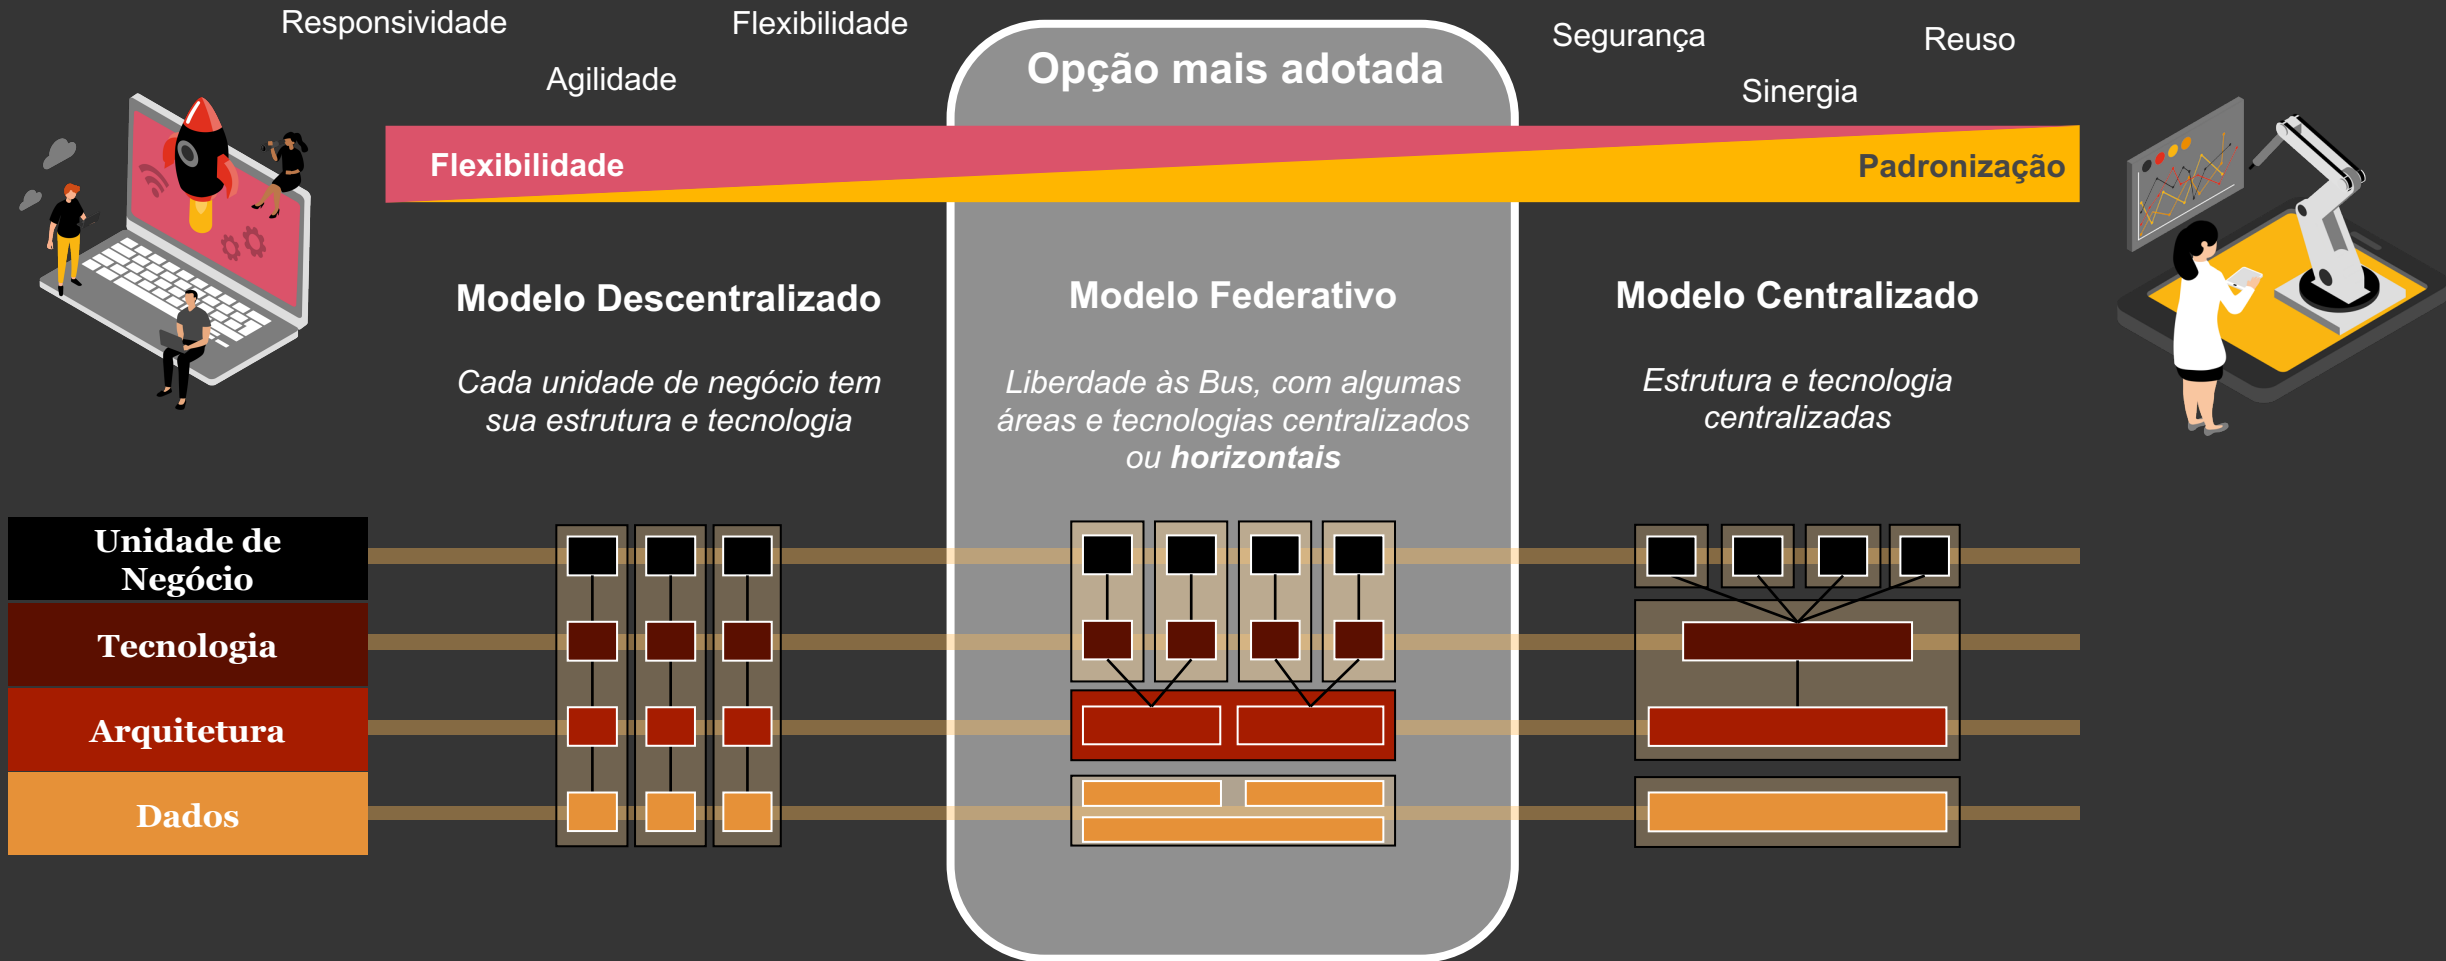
Responsividade

Flexibilidade

Agilidade

Opção mais adotada

Segurança

Reuso

Sinergia

Flexibilidade

Padronização

Modelo Descentralizado

Cada unidade de negócio tem sua estrutura e tecnologia

Modelo Federativo

Liberdade às Bus, com algumas áreas e tecnologias centralizados ou ***horizontais***

Modelo Centralizado

Estrutura e tecnologia centralizadas

Unidade de Negócio

Tecnologia

Arquitetura

Dados